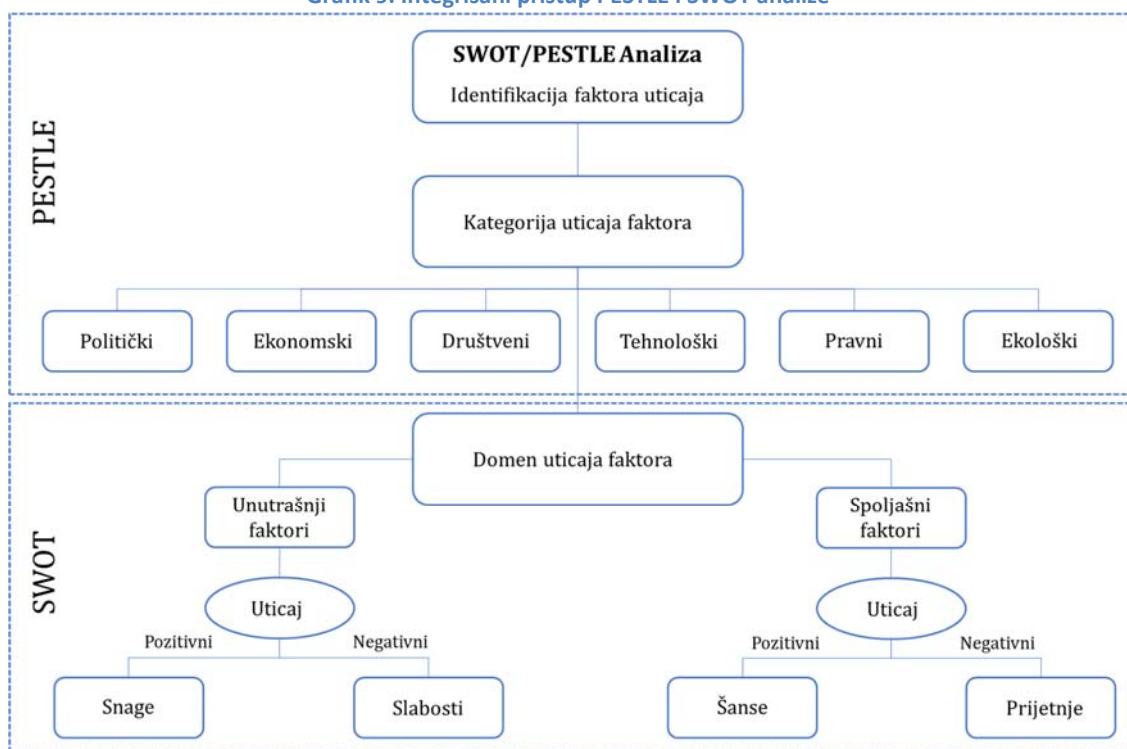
Grafik 3: Integrisani pristup PESTLE i SWOT analize

PESTLE

SWOT/PESTLE Analiza
Identifikacija faktora uticaja

Kategorija uticaja faktora

Politički
Ekonomski
Društveni
Tehnološki
Pravni
Ekološki

SWOT

Domen uticaja faktora

Unutrašnji faktori

Spoljašni faktori

Uticaj
Pozitivni
Negativni

Snage
Slabosti

Uticaj
Pozitivni
Negativni

Šanse
Prijetnje